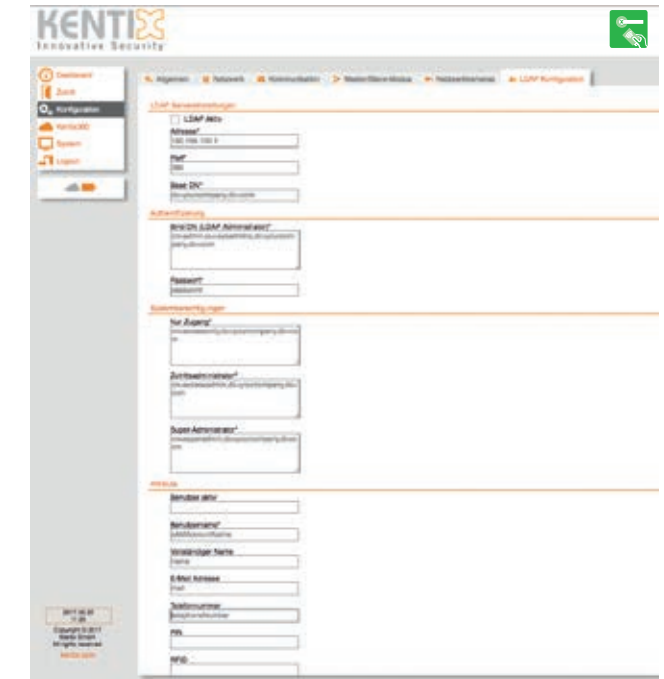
KENTIX
Innovative Security

Dashboard
Zutritt
Konfiguration
KentixOS
System
Logout

Allgemein | Netzwerk | Kommunikation | Master/Slave-Modus | Netzwerkkameras | LDAP Konfiguration

LDAP Serveinstellungen
LDAP aktiv
Adresse*
192.168.100.1
Port*
389
Base DN*
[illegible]

Authentifizierung
Bind DN (LDAP Administrator)*
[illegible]
Passwort*
password

Systemberechtigungen
Nur Zugang*
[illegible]
Zutrittsadministrator*
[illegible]
Super-Administrator*
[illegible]

Attribute
Benutzer aktiv
Benutzername*
sAMAccountName
Vollständiger Name
name
E-Mail Adresse
mail
Telefonnummer
telephoneNumber
PIN
RFID

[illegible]
Copyright © 2017
Kentix GmbH
All rights reserved
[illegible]